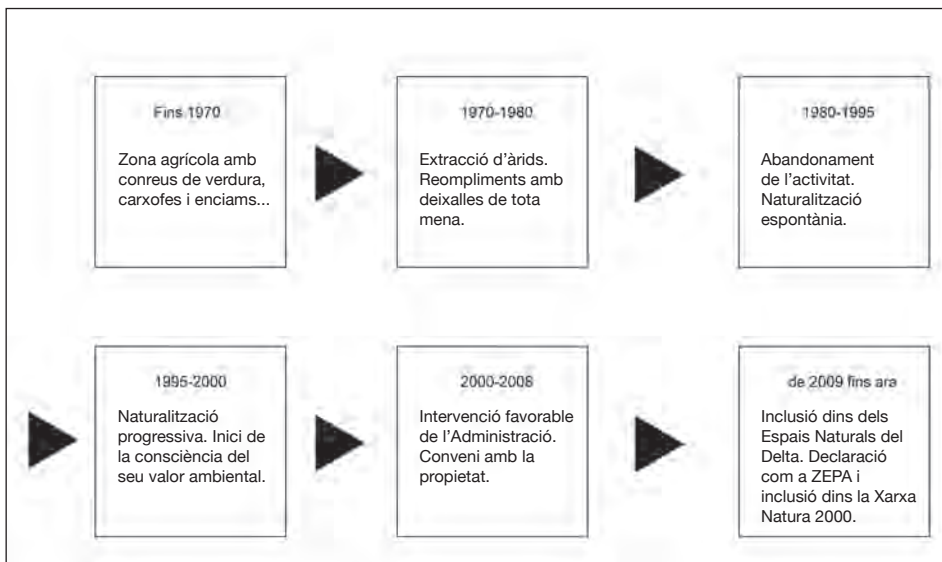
Fins 1970

Zona agrícola amb conreus de verdura, carxofes i enciams...

1970-1980

Extracció d'àrids. Reompliments amb deixalles de tota mena.

1980-1995

Abandonament de l'activitat. Naturalització espontània.

1995-2000

Naturalització progressiva. Inici de la consciència del seu valor ambiental.

2000-2008

Intervenció favorable de l'Administració. Conveni amb la propietat.

de 2009 fins ara

Inclusió dins dels Espais Naturals del Delta. Declaració com a ZEPA i inclusió dins la Xarxa Natura 2000.